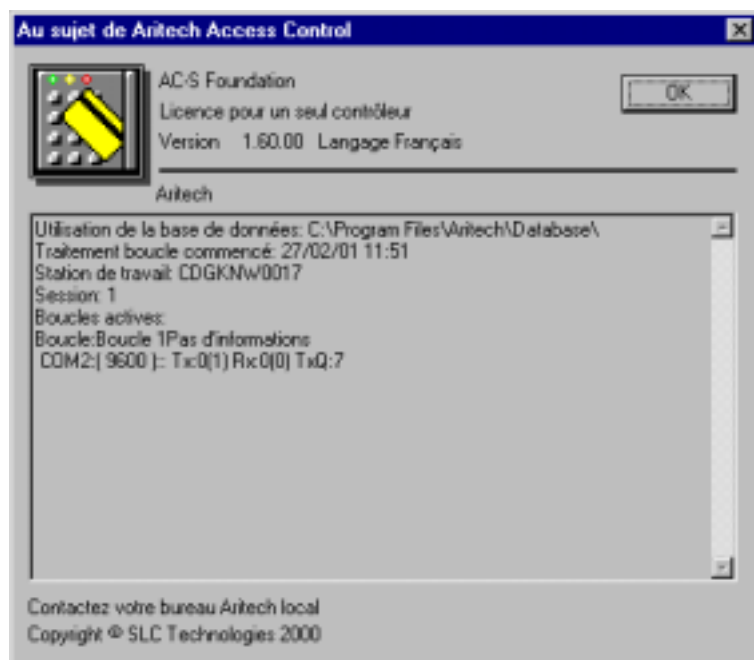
Au sujet de Aritech Access Control

AC-S Foundation
Licence pour un seul contrôleur
Version 1.60.00 Langage Français

OK

Aritech

Utilisation de la base de données: C:\Program Files\Aritech\Database\
Traitement boucle commencé: 27/02/01 11:51
Station de travail: CDGKNW0017
Session: 1
Boucles actives:
Boucle:Boucle 1Pas d'informations
COM2:| 9600 |:: Tx:0(1) Rx:0(0) TxQ:7

Contactez votre bureau Aritech local
Copyright © SLC Technologies 2000